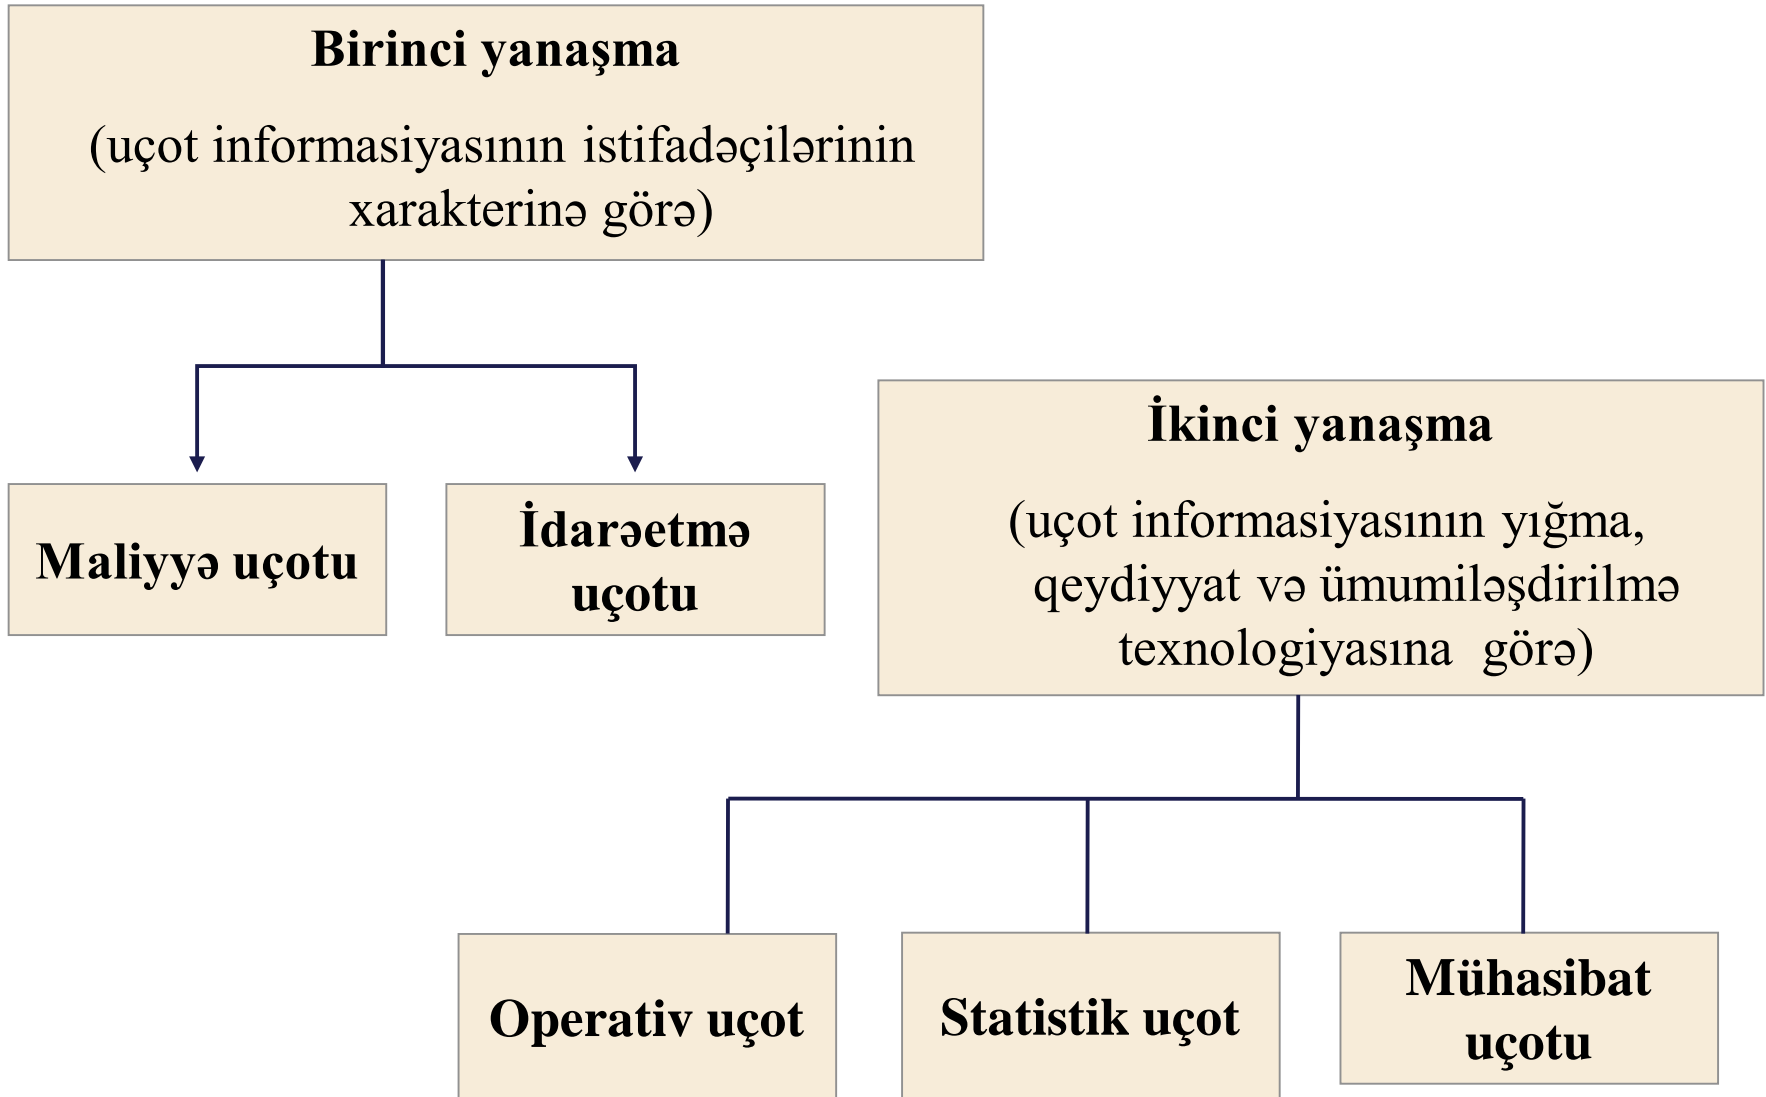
Birinci yanaşma

(uçot informasiyasının istifadəçilərinin xarakterinə görə)

Maliyyə uçotu

İdarəetmə uçotu

İkinci yanaşma

(uçot informasiyasının yığma, qeydiyyat və ümumiləşdirilmə texnologiyasına görə)

Operativ uçot

Statistik uçot

Mühasibat uçotu